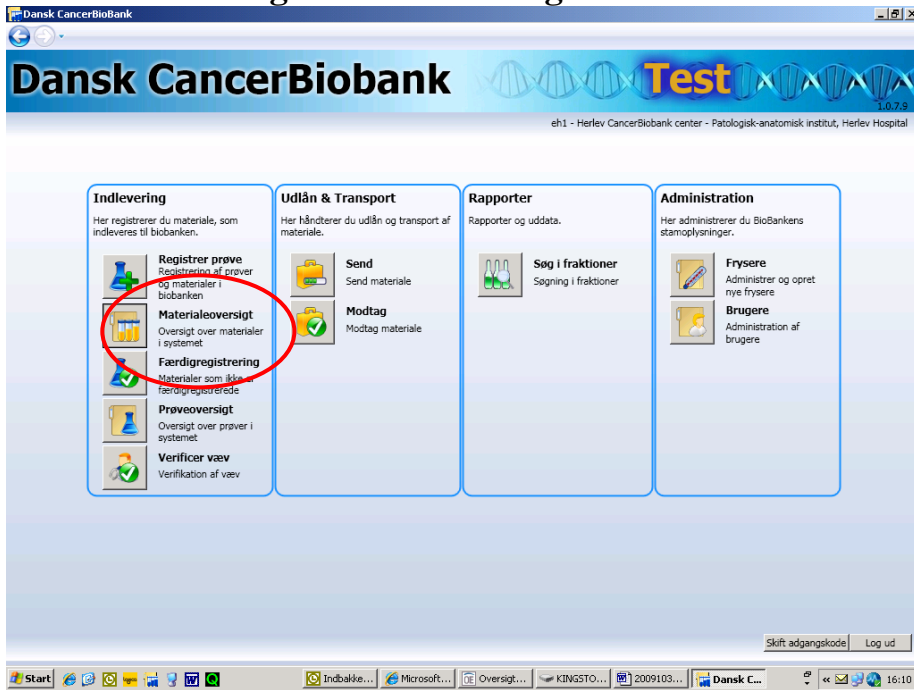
Dansk CancerBioBank

Dansk CancerBiobank Test
1.0.7.9
eh1 - Herlev CancerBiobank center - Patologisk-anatomisk institut, Herlev Hospital

Indlevering
Her registrerer du materiale, som indleveres til biobanken.

Registrer prøve
Registrering af prøver og materialer i biobanken

Materialeoversigt
Oversigt over materialer i systemet

Færdigregistrering
Materialer som ikke er færdigregistrerede

Prøveoversigt
Oversigt over prøver i systemet

Verificer væv
Verifikation af væv

Udlån & Transport
Her håndterer du udlån og transport af materiale.

Send
Send materiale

Modtag
Modtag materiale

Rapporter
Rapporter og uddata.

Søg i fraktioner
Søgning i fraktioner

Administration
Her administrerer du BioBankens stamoplysninger.

Frysere
Administrer og opret nye frysere

Brugere
Administration af brugere

Skift adgangskode
Log ud

Start
Indbakke...
Microsoft...
Oversigt...
KINGSTO...
2009103...
Dansk C...
16:10